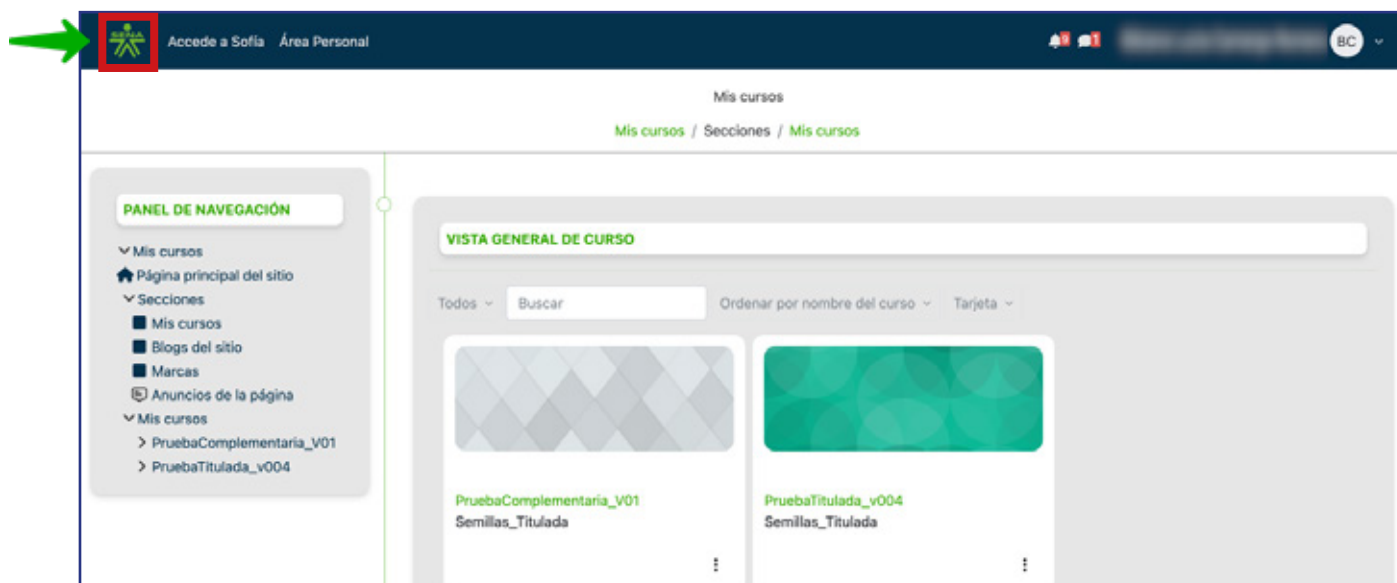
SENA Accede a Sofía Área Personal

BC

Mis cursos

Mis cursos / Secciones / Mis cursos

PANEL DE NAVEGACIÓN

Mis cursos
Página principal del sitio
Secciones
Mis cursos
Blogs del sitio
Marcas
Anuncios de la página
Mis cursos
PruebaComplementaria_V01
PruebaTitulada_v004

VISTA GENERAL DE CURSO

Todos Buscar Ordenar por nombre del curso Tarjeta

PruebaComplementaria_V01
Semillas_Titulada

PruebaTitulada_v004
Semillas_Titulada